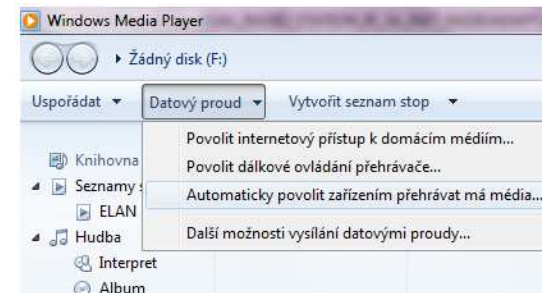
Windows Media Player

▸ Žádný disk (F:)

Uspořádat ▾ Datový proud ▾ Vytvořit seznam stop ▾

Knihovna
Seznamy
ELAN
Hudba
Interpret
Album

Povolit internetový přístup k domácím médiím...
Povolit dálkové ovládání přehrávače...
Automaticky povolit zařízením přehrávat má média...
Další možnosti vysílání datovými proudy...